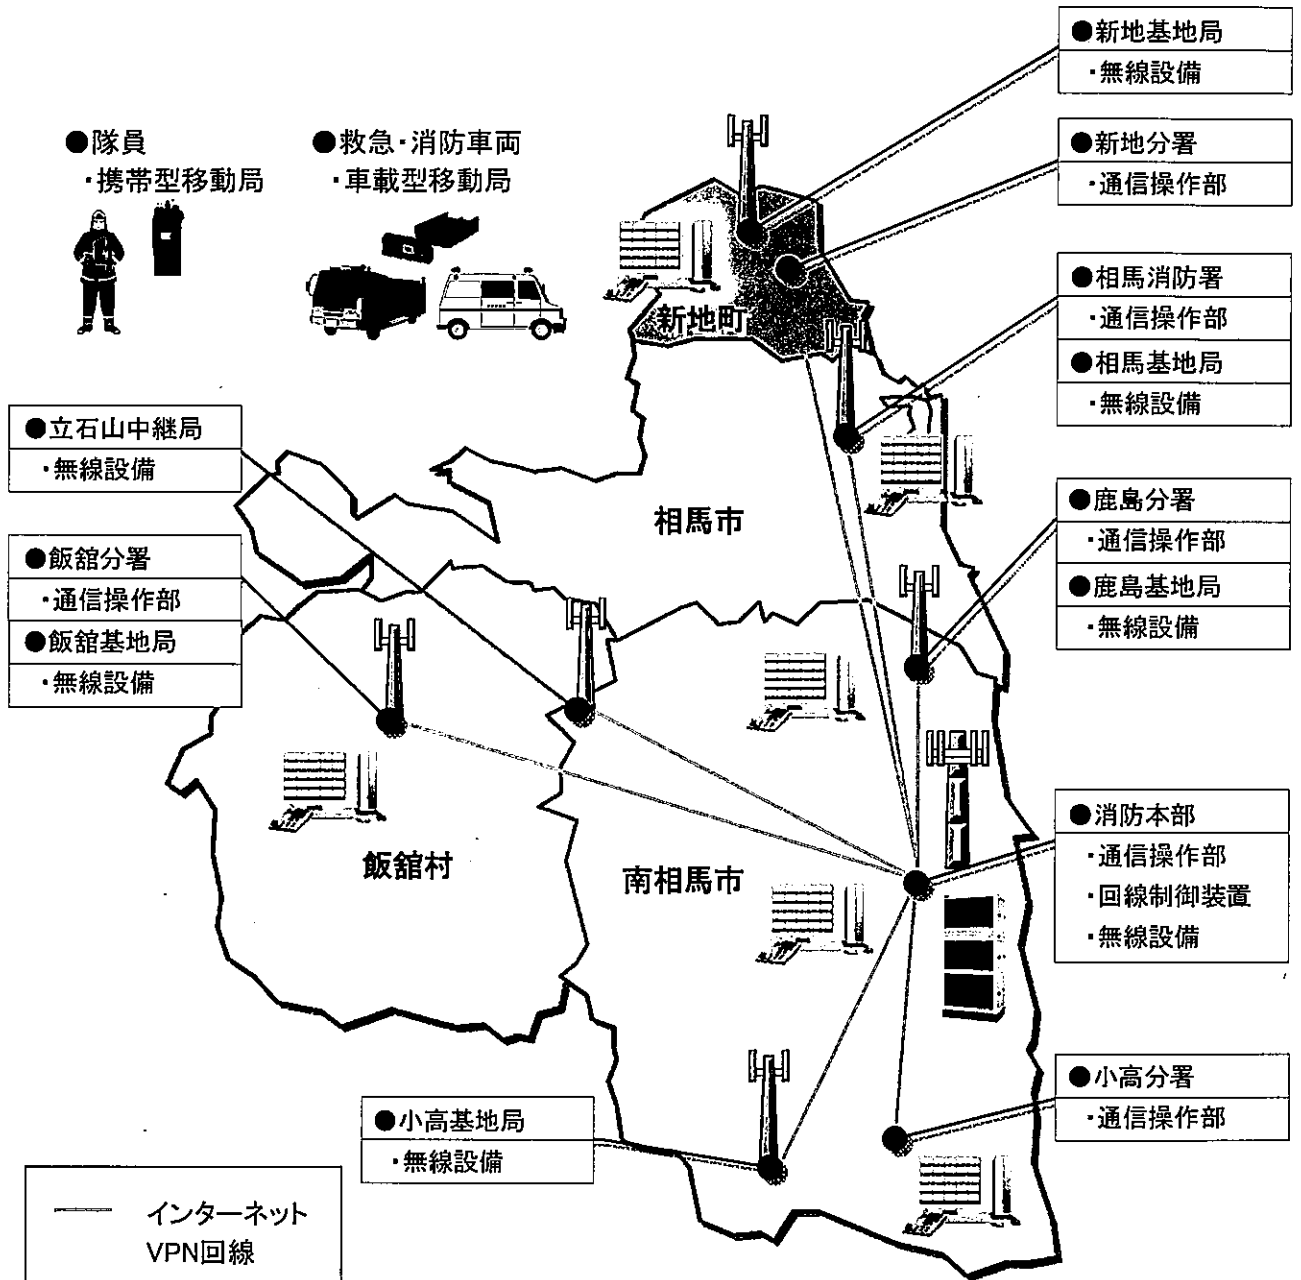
●新地基地局
・無線設備

●隊員
・携帯型移動局

●救急・消防車両
・車載型移動局

●新地分署
・通信操作部

●相馬消防署
・通信操作部

●相馬基地局
・無線設備

新地町

●立石山中継局
・無線設備

相馬市

●鹿島分署
・通信操作部

●鹿島基地局
・無線設備

●飯舘分署
・通信操作部

●飯舘基地局
・無線設備

●消防本部
・通信操作部
・回線制御装置
・無線設備

飯舘村

南相馬市

●小高分署
・通信操作部

●小高基地局
・無線設備

インターネット
VPN回線